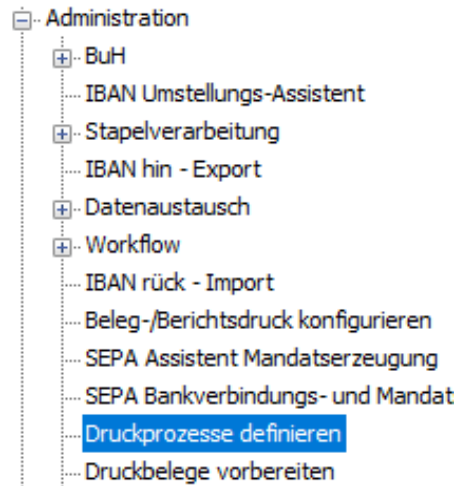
Administration
BuH
IBAN Umstellungs-Assistent
Stapelverarbeitung
IBAN hin - Export
Datenaustausch
Workflow
IBAN rück - Import
Beleg-/Berichtsdruck konfigurieren
SEPA Assistent Mandatserzeugung
SEPA Bankverbindungs- und Mandat
Druckprozesse definieren
Druckbelege vorbereiten